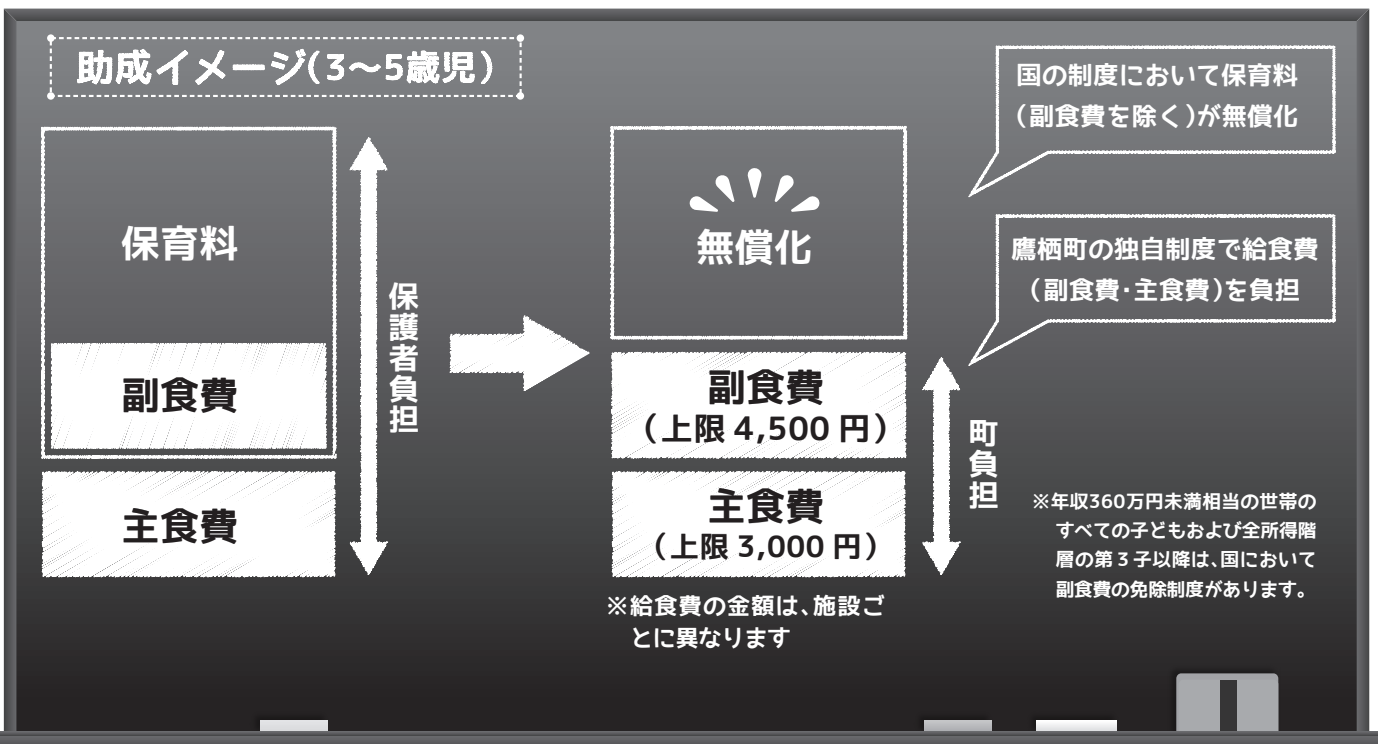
助成イメージ(3〜5歳児)

保育料

副食費

主食費

保護者負担

無償化

副食費
(上限 4,500 円)

主食費
(上限 3,000 円)

町負担

※給食費の金額は、施設ごとに異なります

国の制度において保育料(副食費を除く)が無償化

鷹栖町の独自制度で給食費(副食費･主食費)を負担

※年収360万円未満相当の世帯のすべての子どもおよび全所得階層の第３子以降は、国において副食費の免除制度があります。